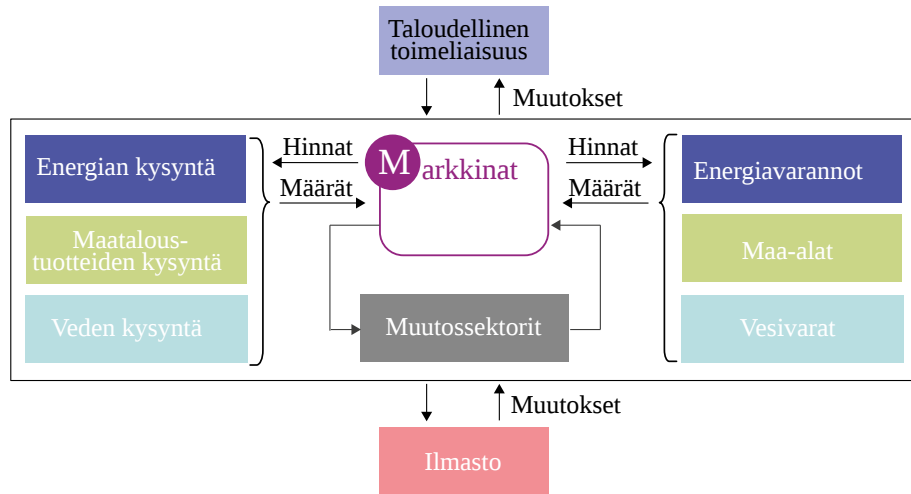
Taloudellinen toimeliaisuus

Muutokset

Energian kysyntä

Maatalous-tuotteiden kysyntä

Veden kysyntä

Hinnat

Määrät

Markkinat

Hinnat

Määrät

Energiavarannot

Maa-alat

Vesivarat

Muutossektorit

Muutokset

Ilmasto